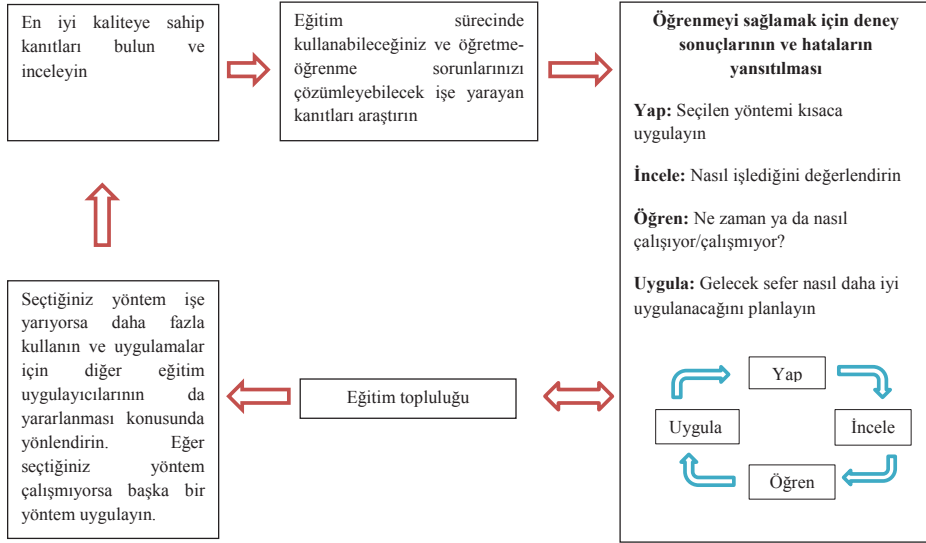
En iyi kaliteye sahip kanıtları bulun ve inceleyin

Eğitim sürecinde kullanabileceğiniz ve öğretme-öğrenme sorunlarınızı çözümleyebilecek işe yarayan kanıtları araştırın

Öğrenmeyi sağlamak için deney sonuçlarının ve hataların yansıtılması

Yap: Seçilen yöntemi kısaca uygulayın

İncele: Nasıl işlediğini değerlendirin

Öğren: Ne zaman ya da nasıl çalışıyor/çalışmıyor?

Uygula: Gelecek sefer nasıl daha iyi uygulanacağını planlayın

Yap

İncele

Öğren

Uygula

Eğitim topluluğu

Seçtiğiniz yöntem işe yarıyorsa daha fazla kullanın ve uygulamalar için diğer eğitim uygulayıcılarının da yararlanması konusunda yönlendirin. Eğer seçtiğiniz yöntem çalışmıyorsa başka bir yöntem uygulayın.